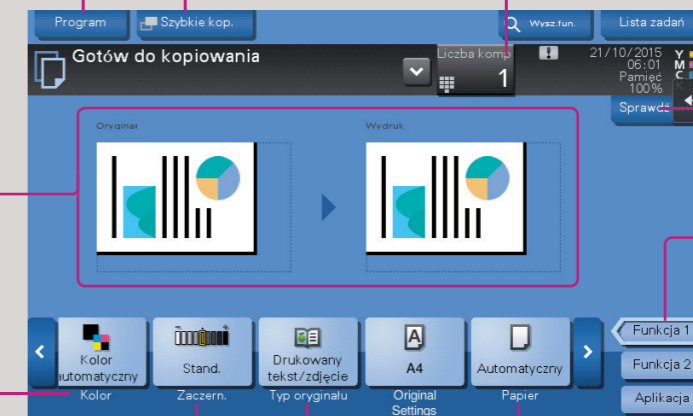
Program
Szybkie kop.
Wysz.fun.
Lista zadań
Gotów do kopiowania
Liczba kopii
1
21/10/2015
06:01
Pamięć
100%
Y
M
C
K
Sprawdź
Oryginał
Wydruk
Kolor automatyczny
Stand.
Drukowany tekst/zdjęcie
A4
Automatyczny
Kolor
Zaczern.
Typ oryginału
Original Settings
Papier
Funkcja 1
Funkcja 2
Aplikacja